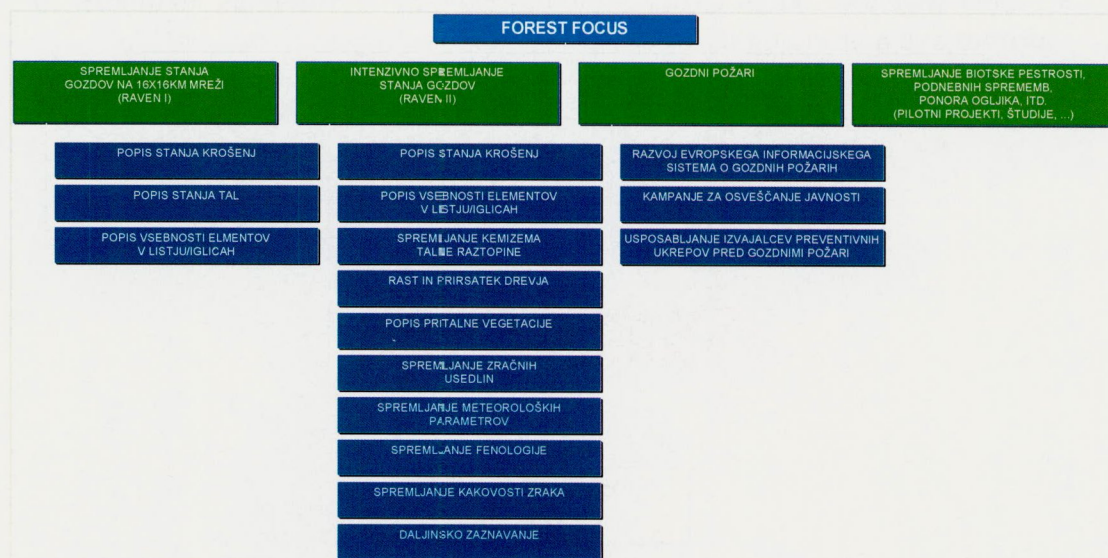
FOREST FOCUS

SPREMLJANJE STANJA GOZDOV NA 16X16KM MREŽI (RAVEN I)

POPIS STANJA KROŠENJ

POPIS STANJA TAL

POPIS VSEBNOSTI ELMENTOV V LISTJU/IGLICAH

INTENZIVNO SPREMLJANJE STANJA GOZDOV (RAVEN II)

POPIS STANJA KROŠENJ

POPIS VSEBNOSTI ELEMENTOV V LISTJU/IGLICAH

SPREMLJANJE KEMIZEMA TALNE RAZTOPINE

RAST IN PRIRSATEK DREVJA

POPIS PRITALNE VEGETACIJE

SPREMLJANJE ZRAČNIH USEDLIN

SPREMLJANJE METEOROLOŠKIH PARAMETROV

SPREMLJANJE FENOLOGIJE

SPREMLJANJE KAKOVOSTI ZRAKA

DALJINSKO ZAZNAVANJE

GOZDNI POŽARI

RAZVOJ EVROPSKEGA INFORMACIJSKEGA SISTEMA O GOZDNIH POŽARIH

KAMPANJE ZA OSVEŠČANJE JAVNOSTI

USPOSABLJANJE IZVAJALCEV PREVENTIVNIH UKREPOV PRED GOZDNIMI POŽARI

SPREMLJANJE BIOTSKE PESTROSTI, PODNEBNIH SPREMEMB, PONORA OGLJIKA, ITD. (PILOTNI PROJEKTI, ŠTUDIJE, ...)